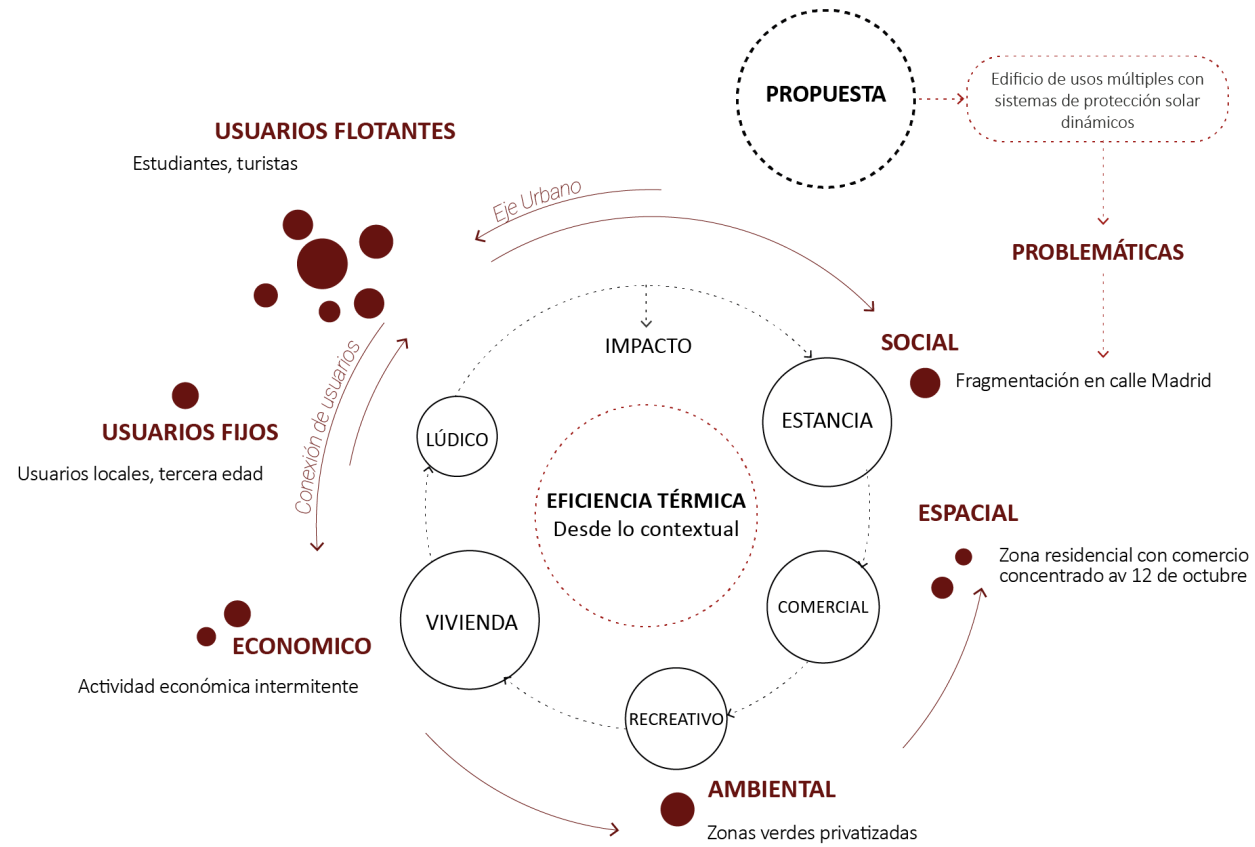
PROPUESTA

Edificio de usos múltiples con sistemas de protección solar dinámicos

PROBLEMÁTICAS

USUARIOS FLOTANTES
Estudiantes, turistas

Eje Urbano

SOCIAL
Fragmentación en calle Madrid

IMPACTO

ESTANCIA

LÚDICO

USUARIOS FIJOS
Usuarios locales, tercera edad

Conexión de usuarios

EFICIENCIA TÉRMICA
Desde lo contextual

ESPACIAL
Zona residencial con comercio concentrado av 12 de octubre

COMERCIAL

VIVIENDA

ECONOMICO
Actividad económica intermitente

RECREATIVO

AMBIENTAL
Zonas verdes privatizadas